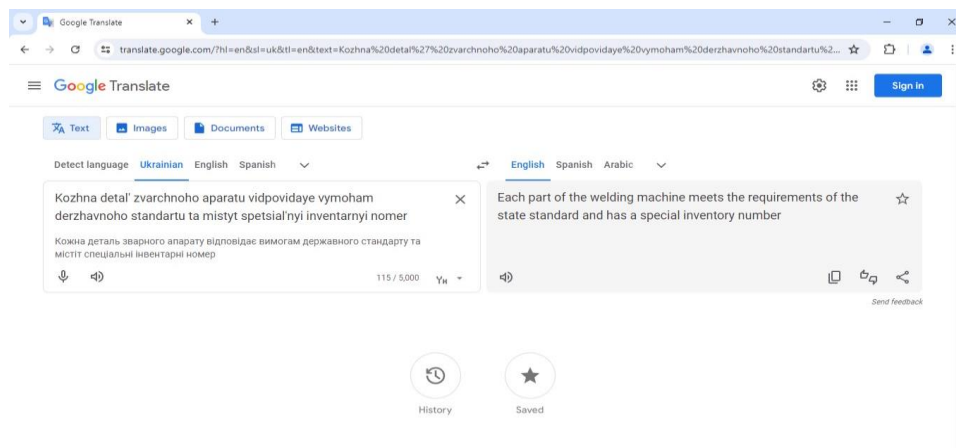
Google Translate

translate.google.com/?hl=en&sl=uk&tl=en&text=Kozhna%20detal%27%20zvarchnoho%20aparatu%20vidpovidaye%20vymoham%20derzhavnoho%20standartu%2...

Google Translate

Sign in

Text Images Documents Websites

Detect language Ukrainian English Spanish

English Spanish Arabic

Kozhna detal' zvarchnoho aparatu vidpovidaye vymoham derzhavnoho standartu ta mistyt spetsial'nyi inventarnyi nomer

Кожна деталь зварного апарату відповідає вимогам державного стандарту та містіт спеціальні інвентарні номер

115 / 5,000

Each part of the welding machine meets the requirements of the state standard and has a special inventory number

Send feedback

History

Saved